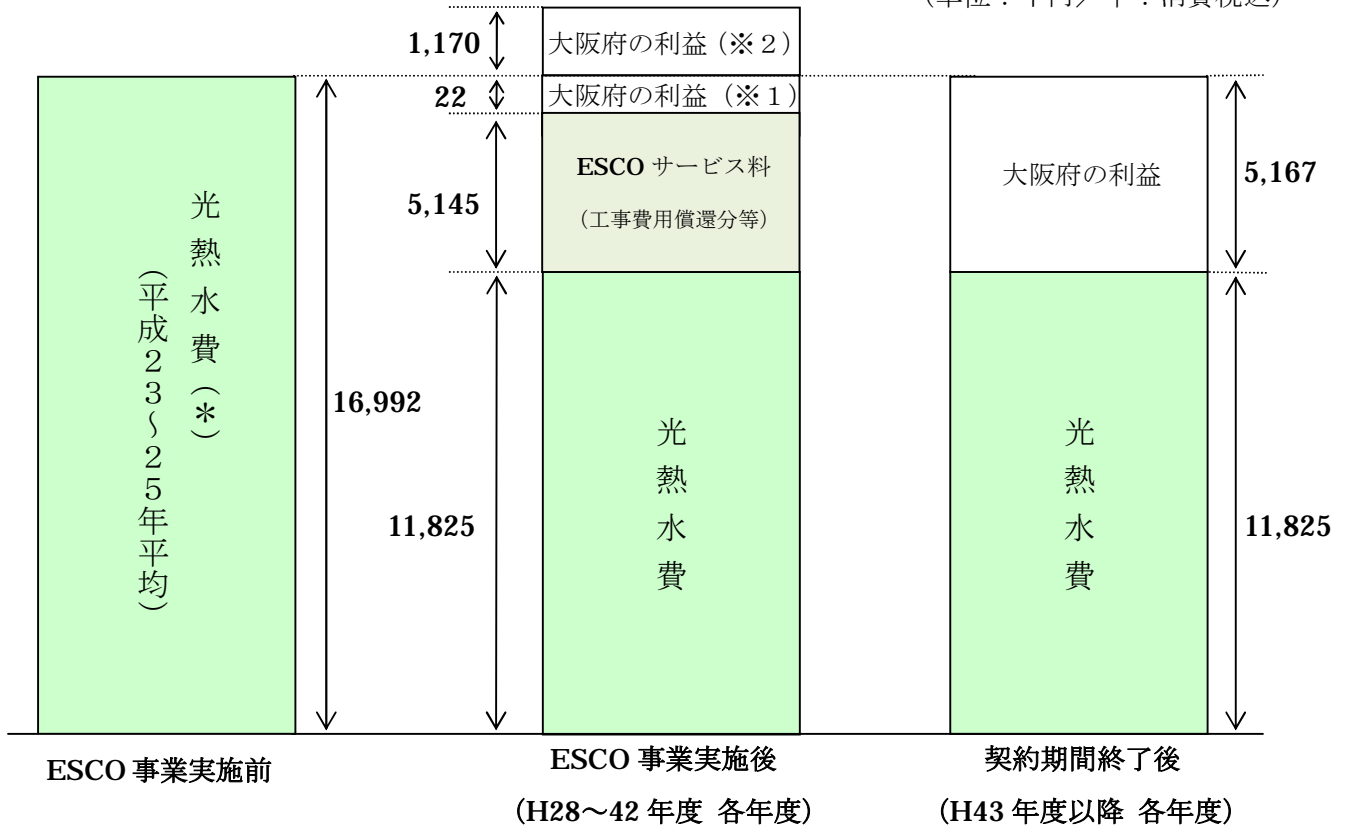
(単位：千円／年：消費税込)

1,170 大阪府の利益（※２）

22 大阪府の利益（※１）

光熱水費（＊）（平成２３～２５年平均）

16,992

5,145

ESCO サービス料（工事費用償還分等）

11,825

光熱水費

大阪府の利益

5,167

光熱水費

11,825

ESCO 事業実施前

ESCO 事業実施後（H28～42 年度 各年度）

契約期間終了後（H43 年度以降 各年度）